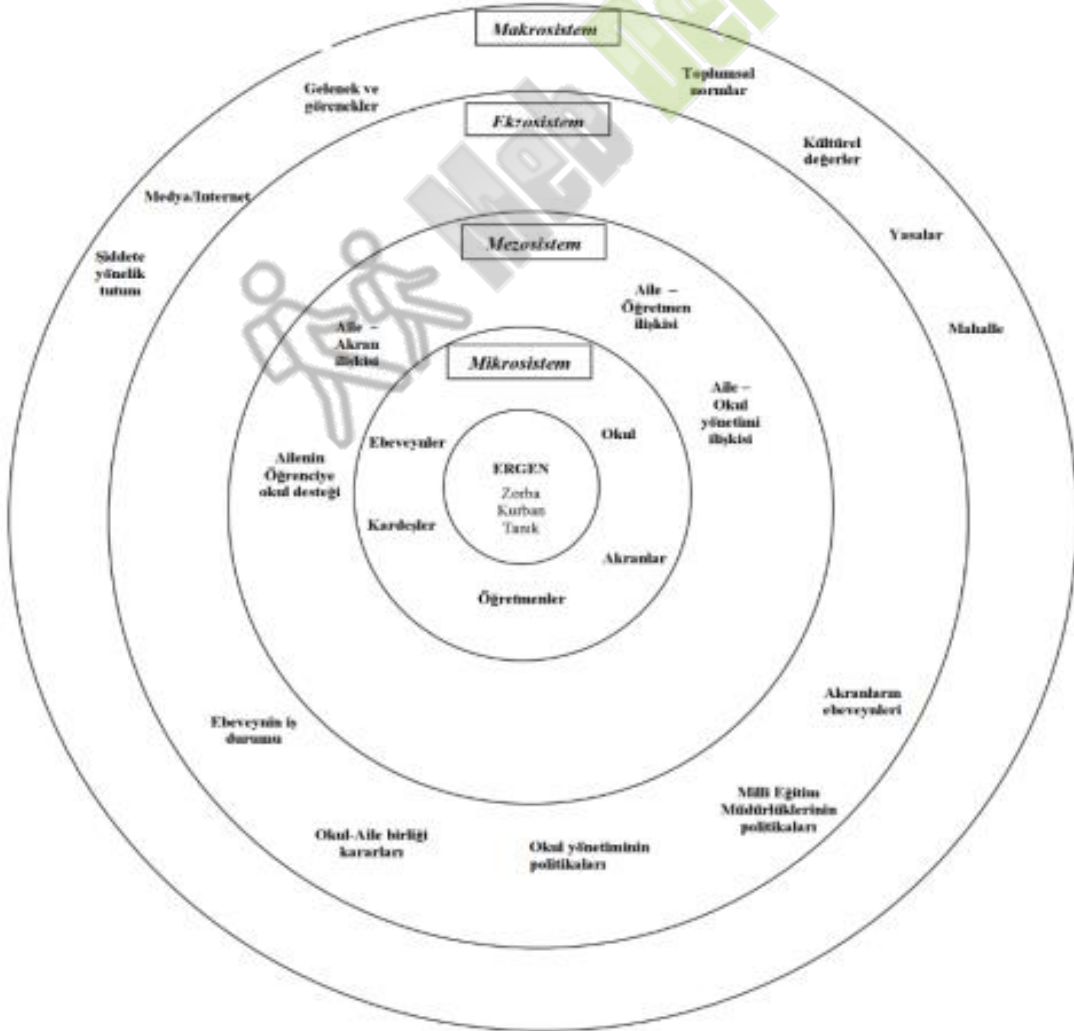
Makrosistem

Gelenek ve görenekler

Toplumsal normlar

Ekzosistem

Kültürel değerler

Medya/Internet

Şiddete yönelik tutum

Yasalar

Mezosistem

Aile – Öğretmen ilişkisi

Mahalle

Aile – Akran ilişkisi

Mikrosistem

Aile – Okul yönetimi ilişkisi

Ailenin Öğrenciye okul desteği

Ebeveynler

Okul

ERGEN
Zorba
Kurban
Tanık

Kardeşler

Akranlar

Öğretmenler

Akranların ebeveynleri

Ebeveynin iş durumu

Milli Eğitim Müdürlüklerinin politikaları

Okul-Aile birliği kararları

Okul yönetiminin politikaları